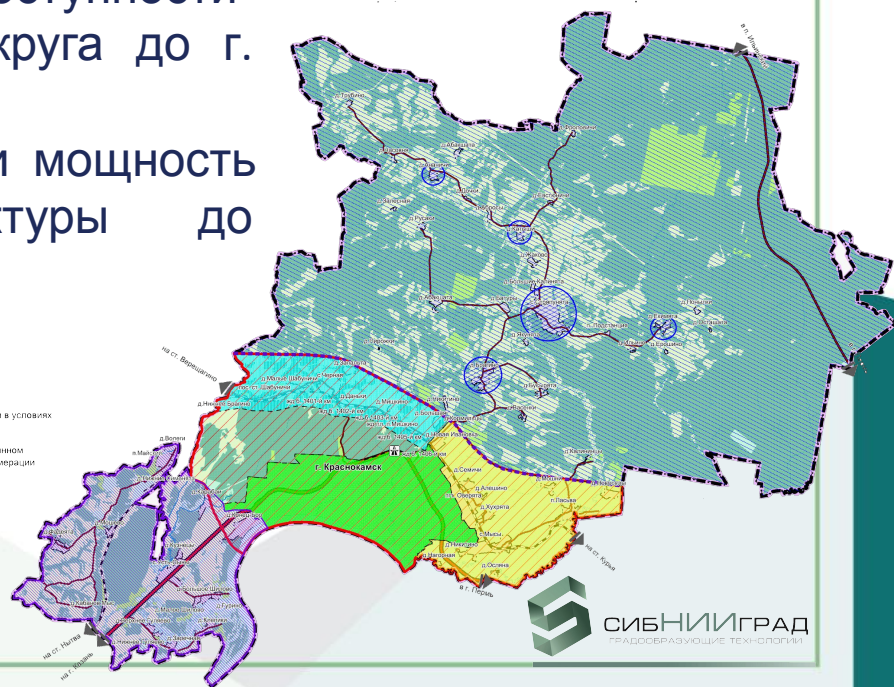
круга до г.

и мощность
ктуры до

в условиях

енном
мерации

на ст. Верещагино

д.Трубино
д.Абышата
д.Фоминки
д.Русаки
д.Мишино
д.Ершовка
д.Нижнее Брагино
д.Малые Шабуничи
пос.ст. Шабуничи
д.Черная
ж/д рзд. 1461 км
ж/д рзд. 1451 км
г. Краснокамск
д.Семичи
д.Алешино
д.Оверята
д.Хухрята
д.Пасеке
с.Мысы
д.Нижняя Ивановка
с.Усть-Сылва
д.Осенцы
д.Волеги
д.Гурино
д.Заречная
на ст. Нытва
на г. Пермь
на ст. Курья
на г. Ижевск
в п. Ильинский

сибНИИград
ГРАДООБРАЗУЮЩИЕ ТЕХНОЛОГИИ